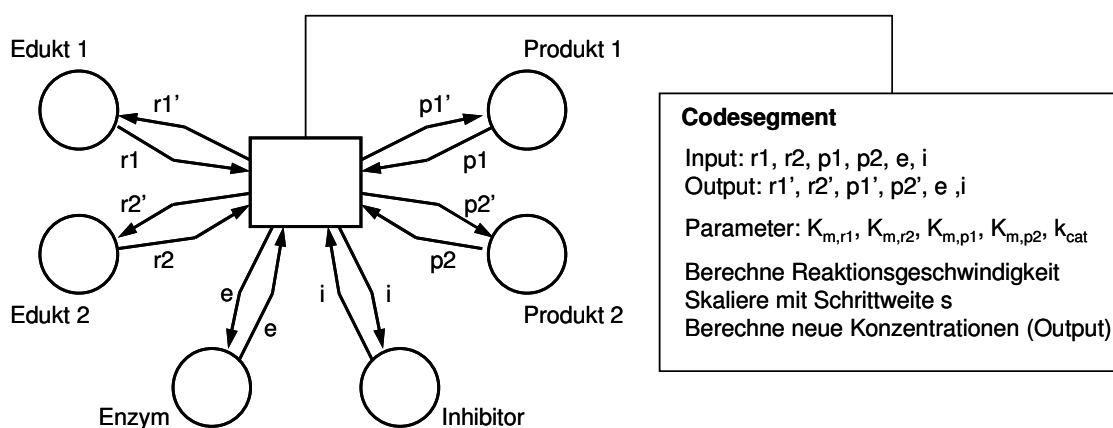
Edukt 1

r1'

r1

r2'

r2

Edukt 2

e

e

i

i

Enzym

Inhibitor

Produkt 1

p1'

p1

p2'

p2

Produkt 2

**Codesegment**

Input: r1, r2, p1, p2, e, i
Output: r1', r2', p1', p2', e ,i

Parameter: $K_{m,r1}$, $K_{m,r2}$, $K_{m,p1}$, $K_{m,p2}$, $k_{cat}$

Berechne Reaktionsgeschwindigkeit
Skaliere mit Schrittweite s
Berechne neue Konzentrationen (Output)